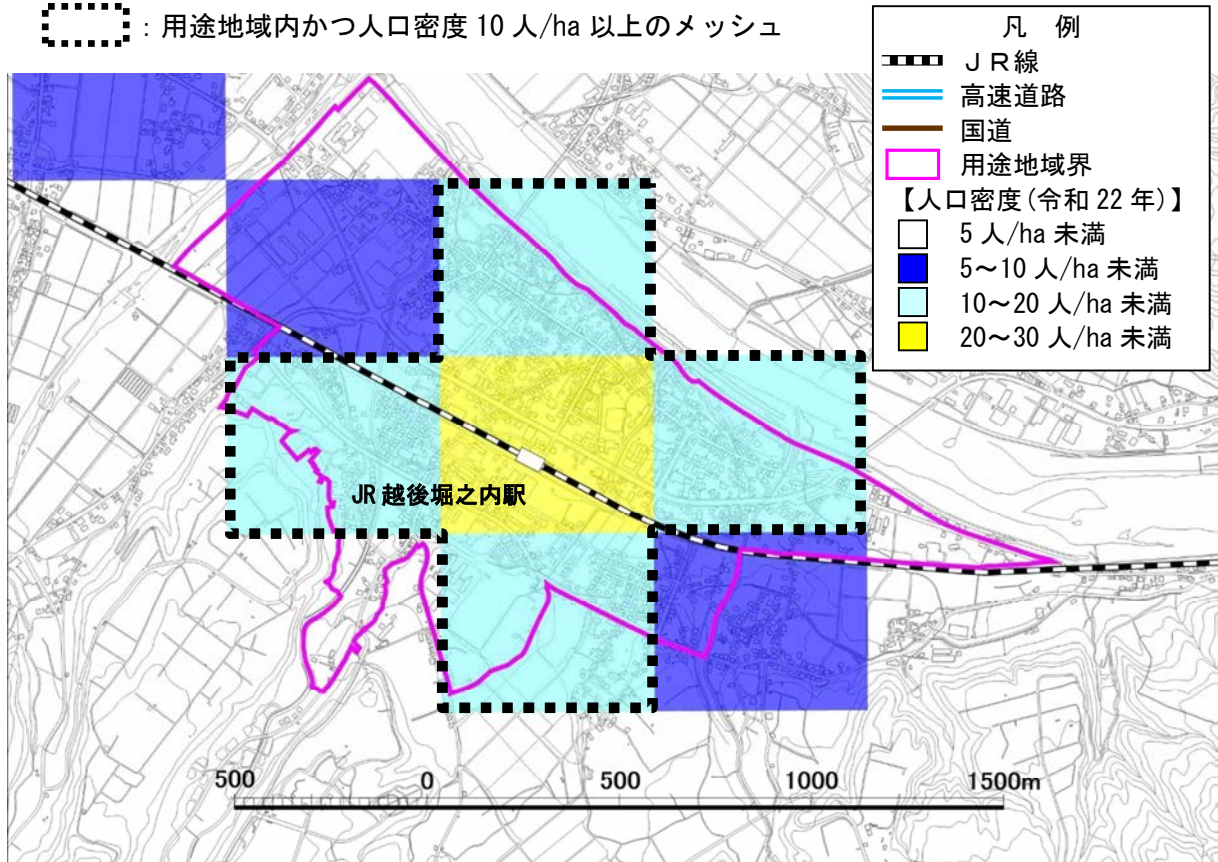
: 用途地域内かつ人口密度 10 人/ha 以上のメッシュ

凡　例
ＪＲ線
高速道路
国道
用途地域界
【人口密度(令和 22 年)】
5 人/ha 未満
5～10 人/ha 未満
10～20 人/ha 未満
20～30 人/ha 未満

JR 越後堀之内駅

500　0　500　1000　1500m